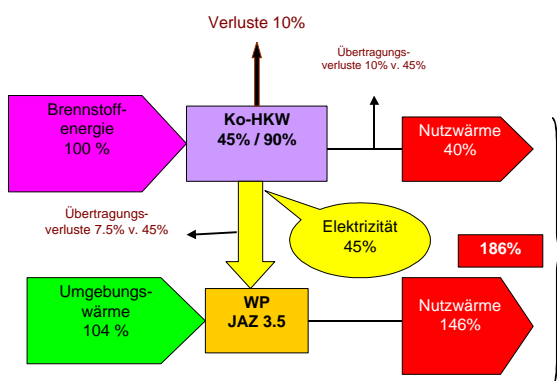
Verluste 10%

Übertragungs-verluste 10% v. 45%

Brennstoff-energie 100 %

Ko-HKW 45% / 90%

Nutzwärme 40%

Übertragungs-verluste 7.5% v. 45%

Elektrizität 45%

186%

Umgebungs-wärme 104 %

WP JAZ 3.5

Nutzwärme 146%